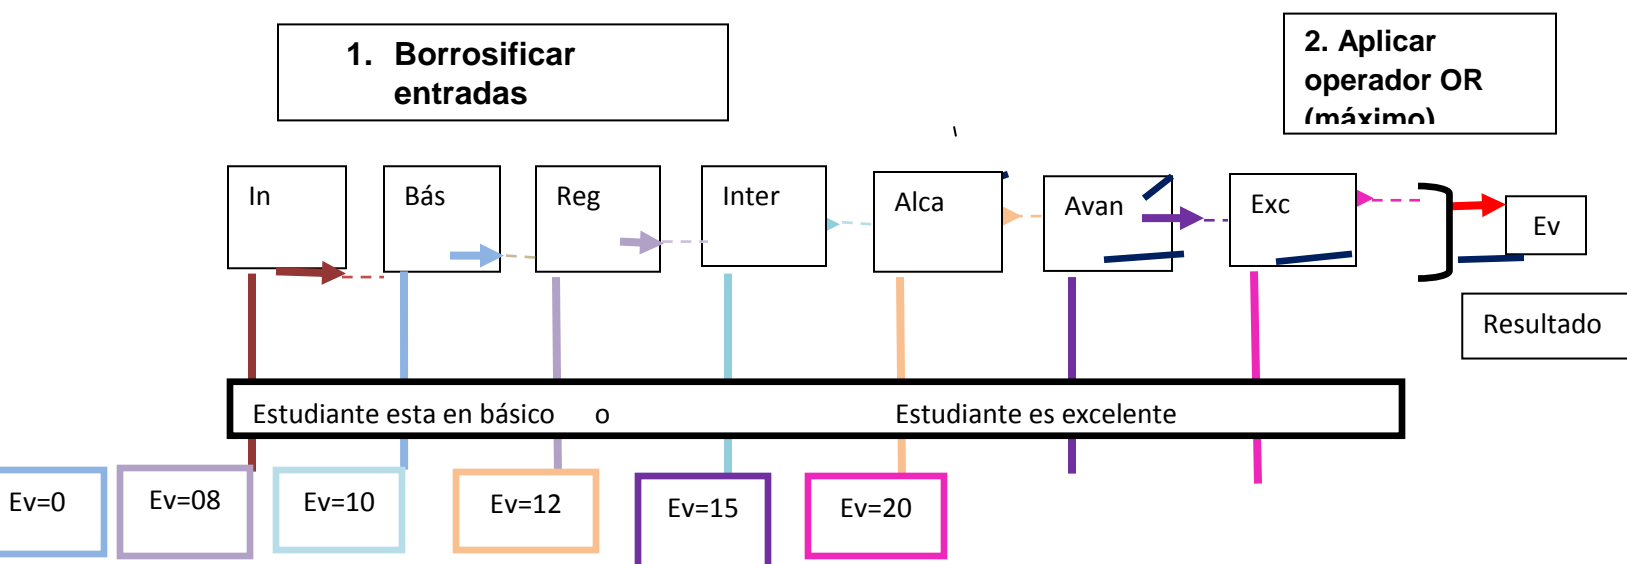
1. Borrosificar entradas

2. Aplicar operador OR (máximo)

In

Bás

Reg

Inter

Alca

Avan

Exc

Ev

Resultado

Estudiante esta en básico o Estudiante es excelente

Ev=0

Ev=08

Ev=10

Ev=12

Ev=15

Ev=20